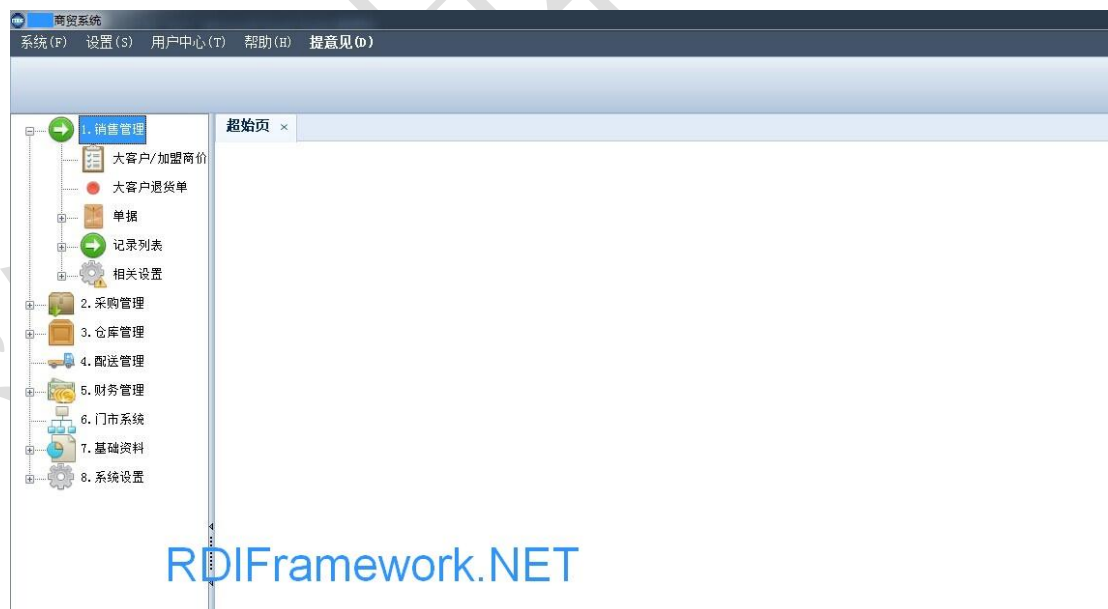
商贸系统

系统(F) 设置(S) 用户中心(T) 帮助(H) 提意见(D)

1. 销售管理
大客户/加盟商价
大客户退货单
单据
记录列表
相关设置
2. 采购管理
3. 仓库管理
4. 配送管理
5. 财务管理
6. 门市系统
7. 基础资料
8. 系统设置

超始页 ×

RDIFramework.NET